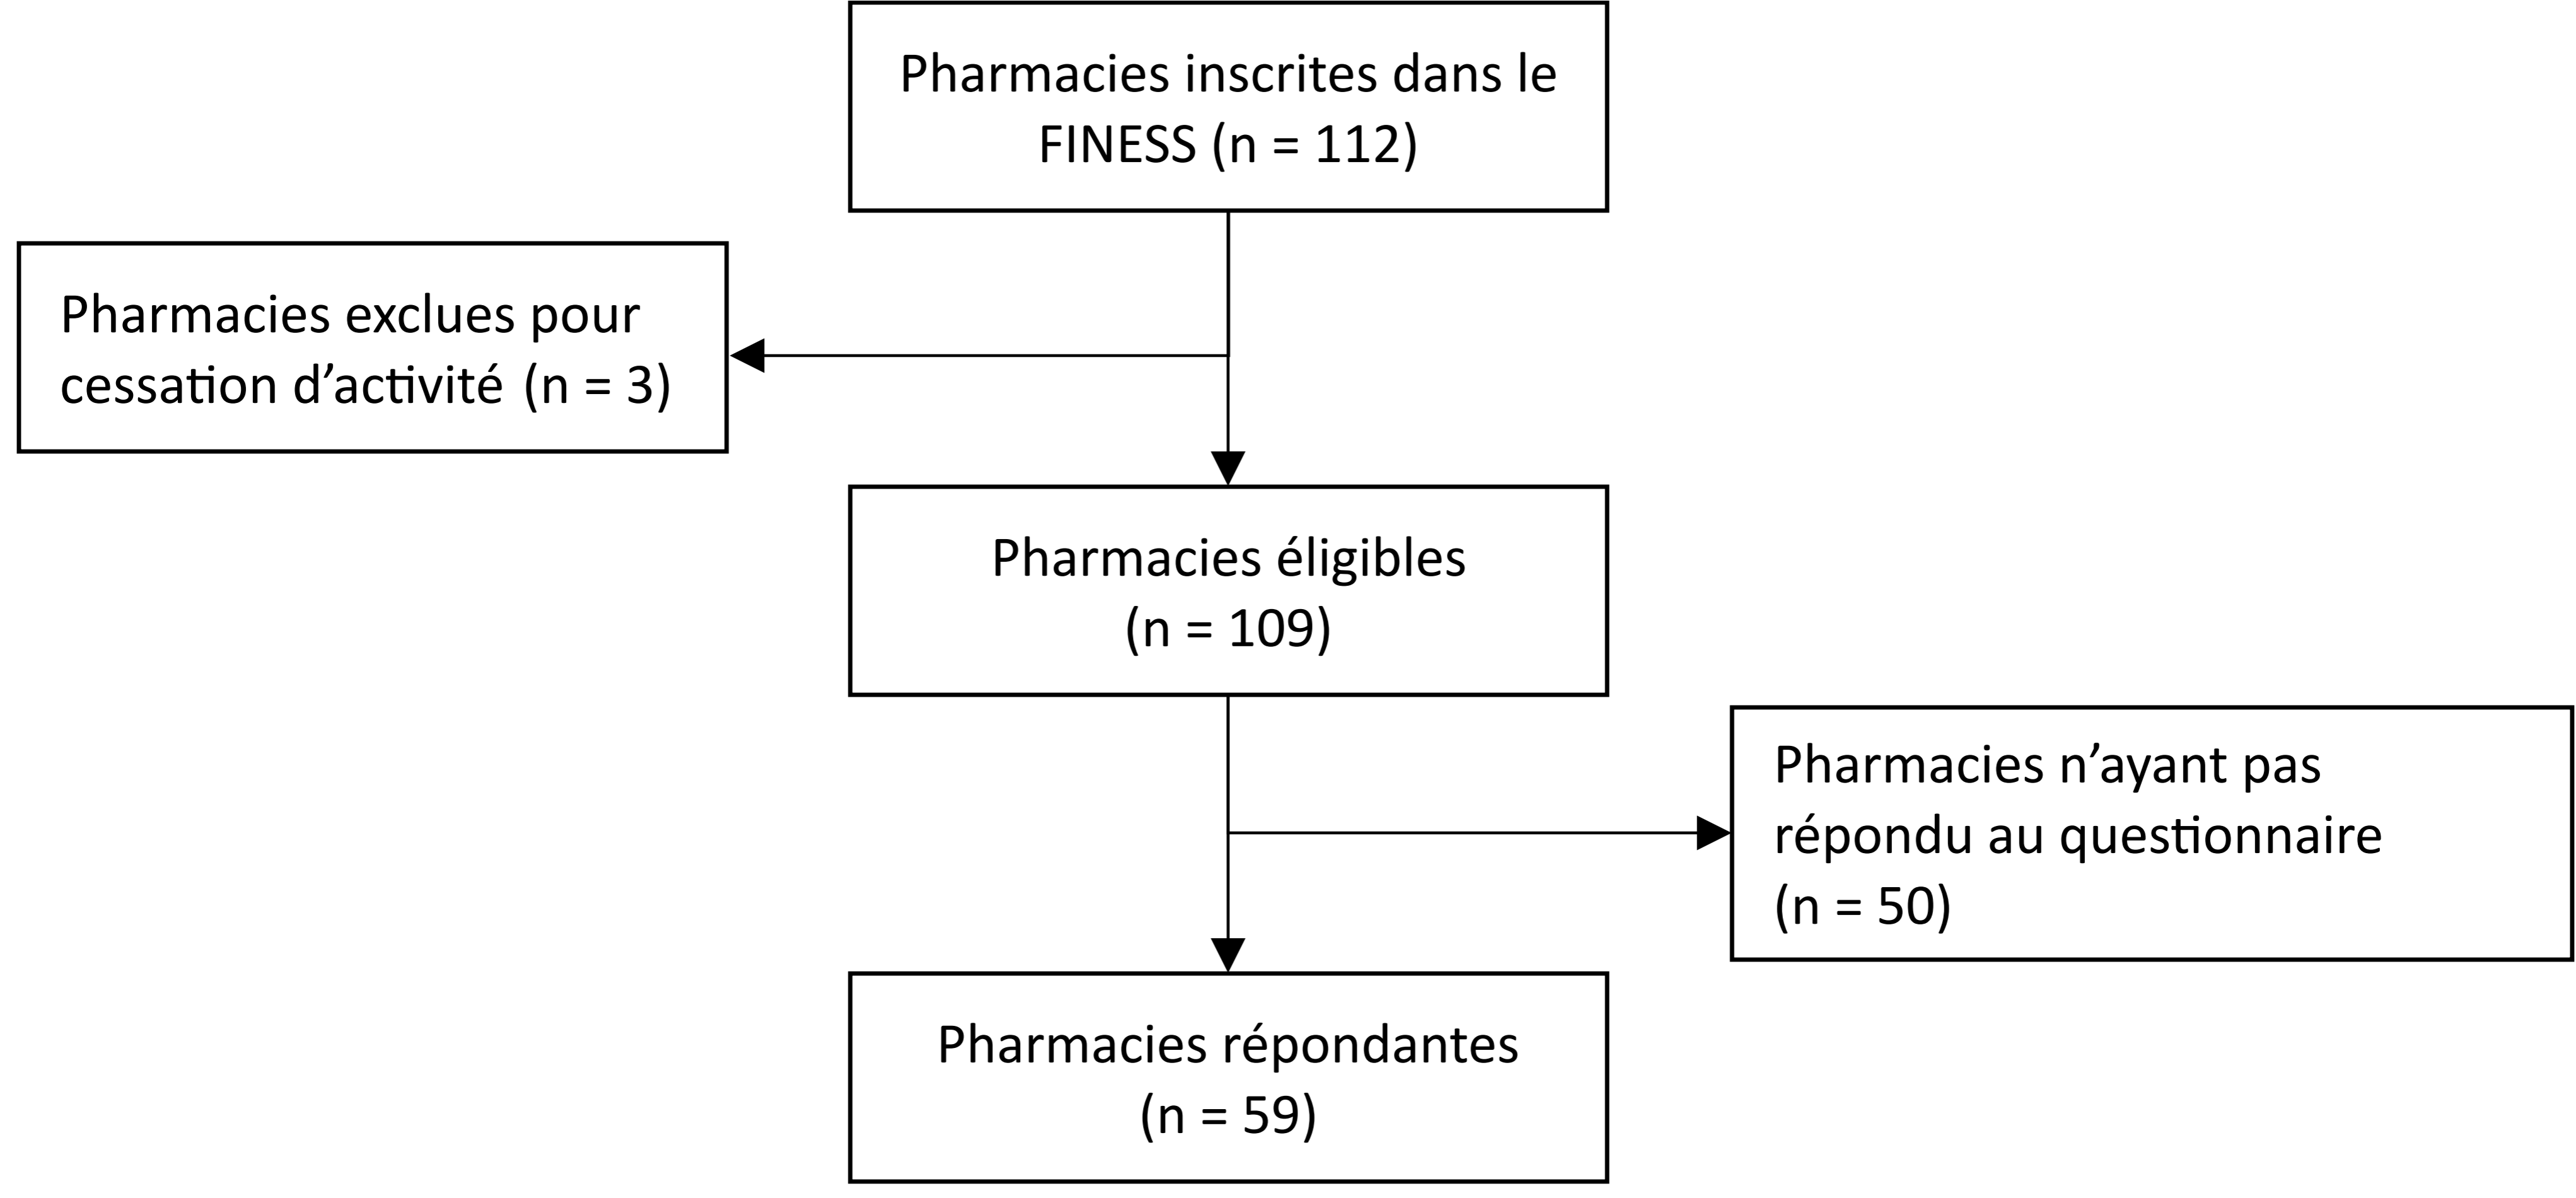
Pharmacies inscrites dans le FINESS (n = 112)

Pharmacies exclues pour cessation d’activité (n = 3)

Pharmacies éligibles (n = 109)

Pharmacies n’ayant pas répondu au questionnaire (n = 50)

Pharmacies répondantes (n = 59)